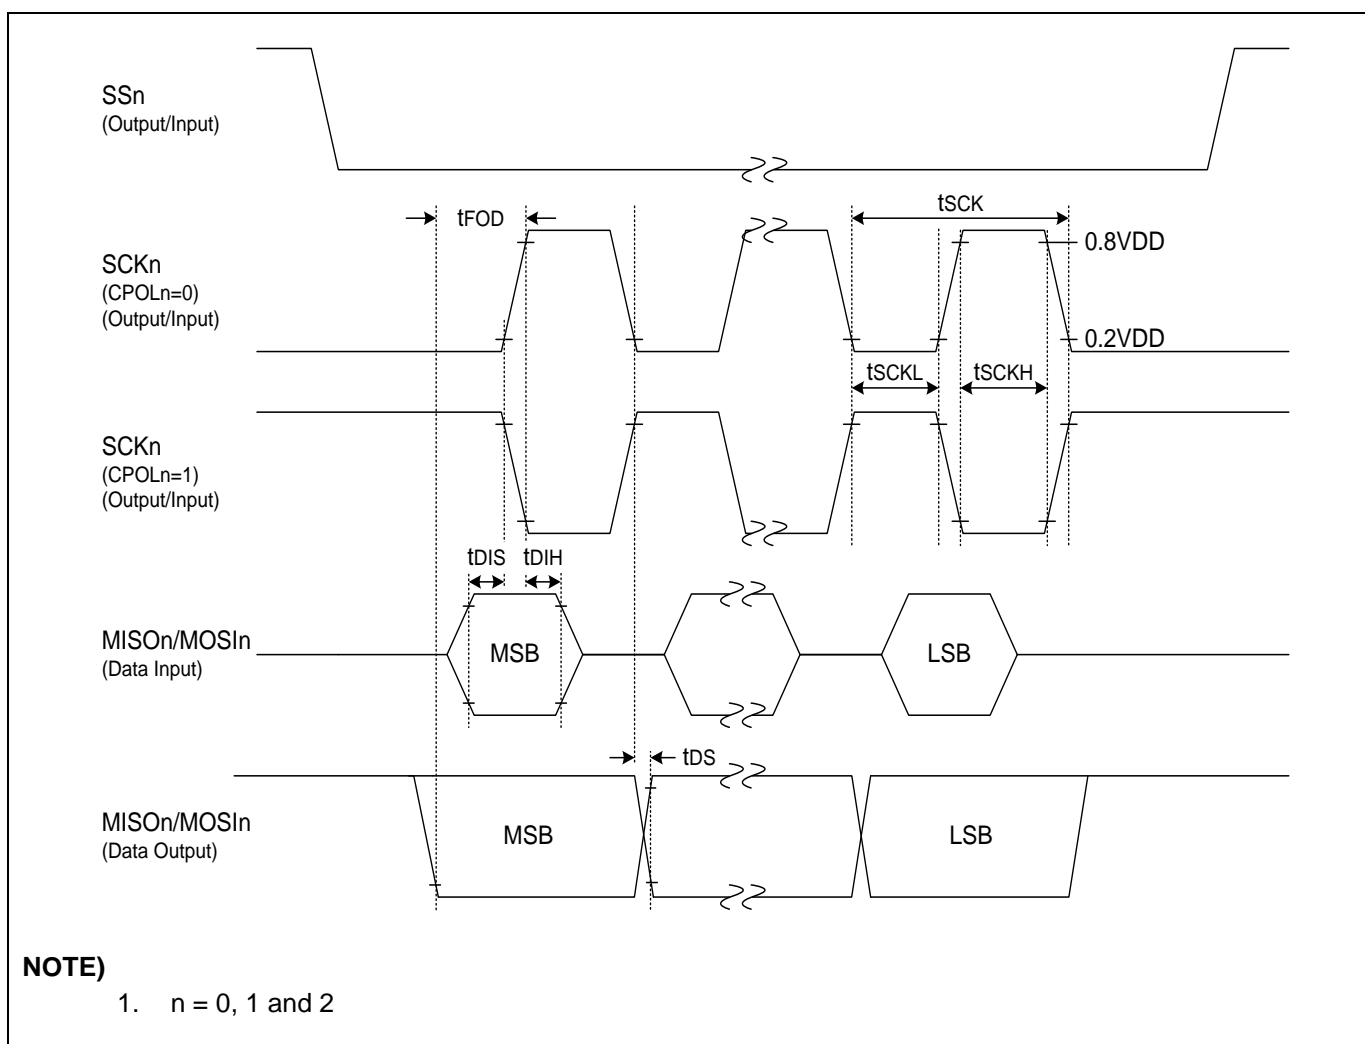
SSn
(Output/Input)

tFOD

tSCK

0.8VDD

SCKn
(CPOLn=0)
(Output/Input)

0.2VDD

tSCKL

tSCKH

SCKn
(CPOLn=1)
(Output/Input)

tDIS tDIH

MISOn/MOSIn
(Data Input)

MSB

LSB

tDS

MISOn/MOSIn
(Data Output)

MSB

LSB

NOTE)

1. n = 0, 1 and 2